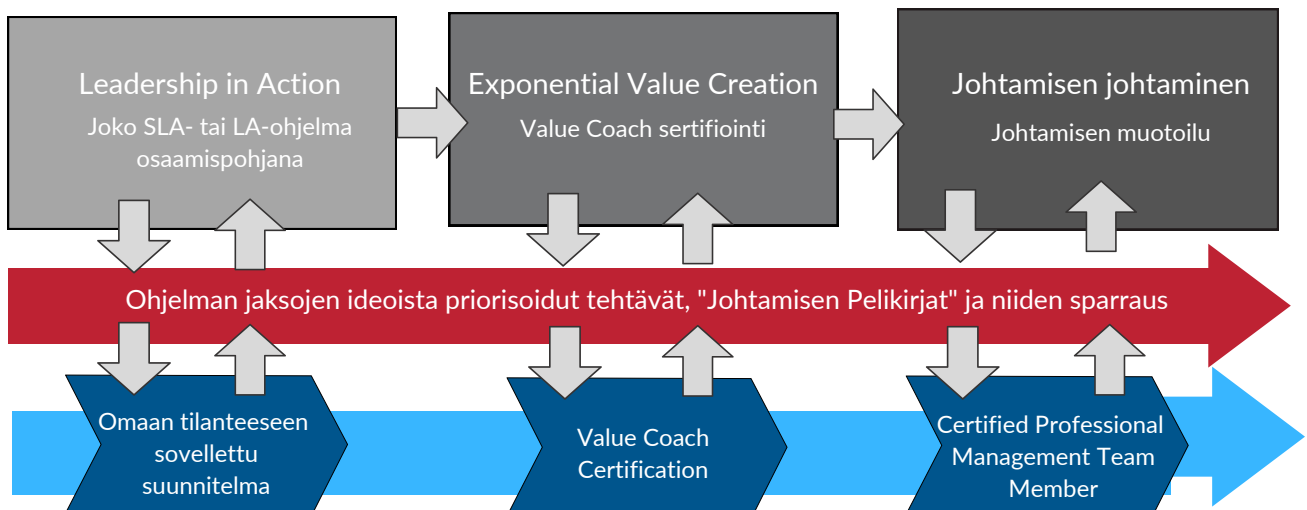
Leadership in Action
Joko SLA- tai LA-ohjelma osaamispohjana

Exponential Value Creation
Value Coach sertifiointi

Johtamisen johtaminen
Johtamisen muotoilu

Ohjelman jaksojen ideoista priorisoidut tehtävät, "Johtamisen Pelikirjat" ja niiden sparraus

Omaan tilanteeseen sovellettu suunnitelma

Value Coach Certification

Certified Professional Management Team Member